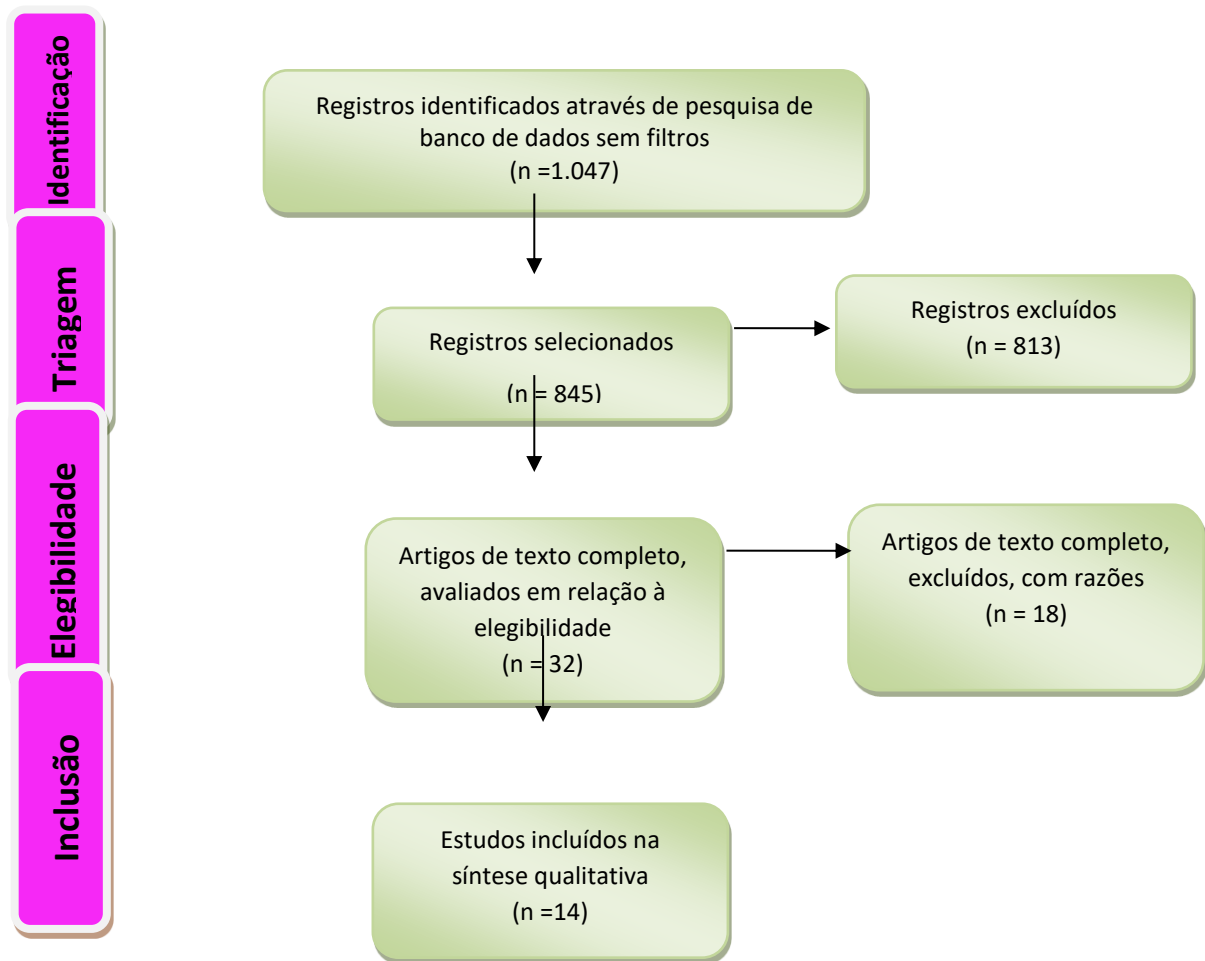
Identificação

Triagem

Elegibilidade

Inclusão

Registros identificados através de pesquisa de banco de dados sem filtros
(n =1.047)

Registros selecionados
(n = 845)

Registros excluídos
(n = 813)

Artigos de texto completo, avaliados em relação à elegibilidade
(n = 32)

Artigos de texto completo, excluídos, com razões
(n = 18)

Estudos incluídos na síntese qualitativa
(n =14)